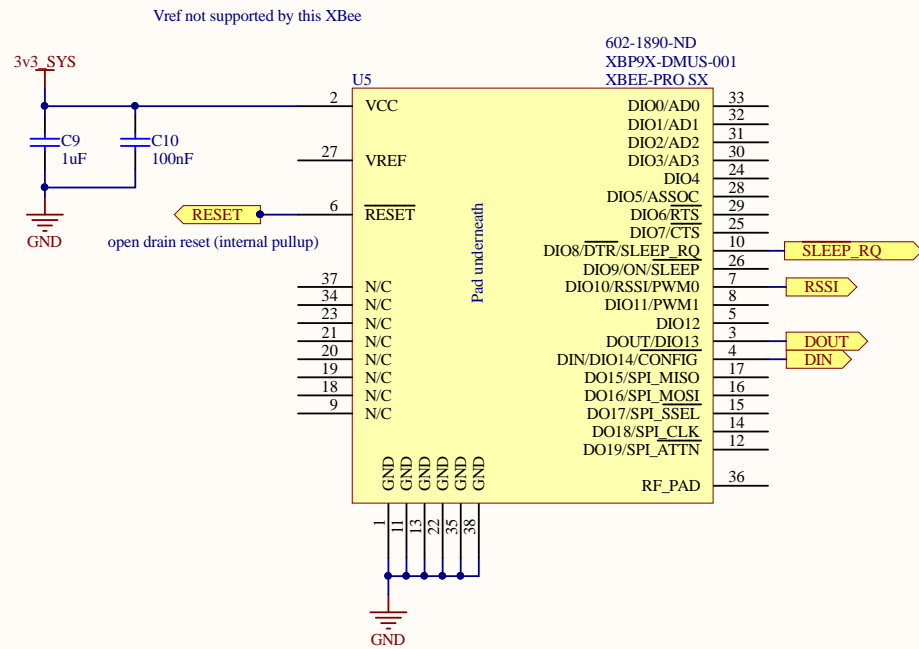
Vref not supported by this XBee

602-1890-ND
XBP9X-DMUS-001
XBEE-PRO SX

3v3_SYS

U5

C9
1uF

C10
100nF

GND

RESET

open drain reset (internal pullup)

2 VCC
27 VREF
6 $\overline{\text{RESET}}$
37 N/C
34 N/C
23 N/C
21 N/C
20 N/C
19 N/C
18 N/C
9 N/C

Pad underneath

DIO0/AD0 33
DIO1/AD1 32
DIO2/AD2 31
DIO3/AD3 30
DIO4 24
DIO5/ASSOC 28
DIO6/$\overline{\text{RTS}}$ 29
DIO7/$\overline{\text{CTS}}$ 25
DIO8/$\overline{\text{DTR}}$/SLEEP_RQ 10
DIO9/ON/$\overline{\text{SLEEP}}$ 26
DIO10/RSSI/PWM0 7
DIO11/PWM1 8
DIO12 5
DOUT/DIO13 3
DIN/DIO14/CONFIG 4
DO15/SPI_MISO 17
DO16/SPI_MOSI 16
DO17/SPI_SSEL 15
DO18/SPI_CLK 14
DO19/SPI_ATTN 12
RF_PAD 36

SLEEP_RQ
RSSI
DOUT
DIN

GND GND GND GND GND GND
1 11 13 22 35 38

GND